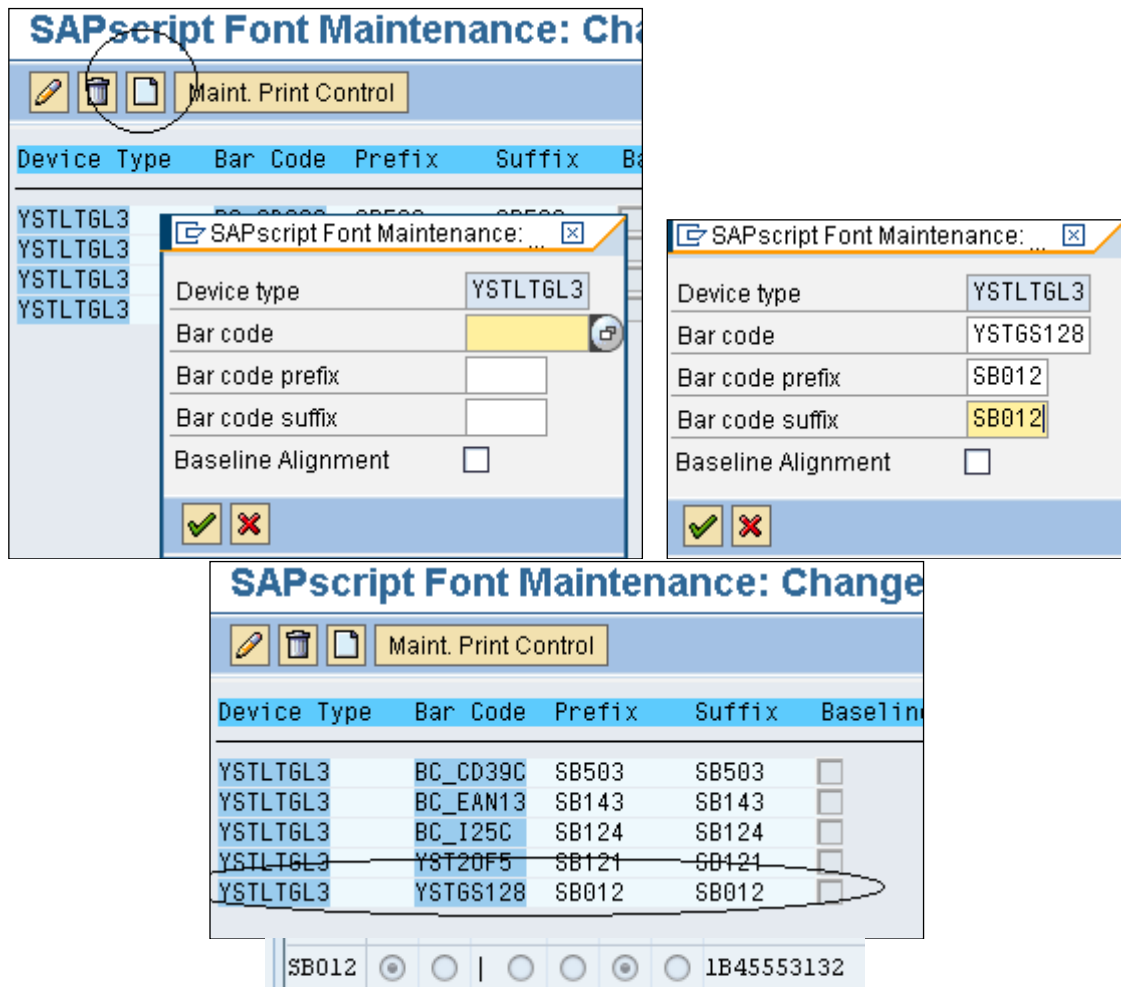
SAPscript Font Maintenance: Cha

Maint. Print Control

| Device Type | Bar Code | Prefix | Suffix | Ba |
|---|---|---|---|---|
| YSTLTGL3 | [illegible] | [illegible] | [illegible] | |
| YSTLTGL3 | | | | |
| YSTLTGL3 | | | | |
| YSTLTGL3 | | | | |

SAPscript Font Maintenance: ...

Device type YSTLTGL3
Bar code
Bar code prefix
Bar code suffix
Baseline Alignment

SAPscript Font Maintenance: ...

Device type YSTLTGL3
Bar code YSTGS128
Bar code prefix SB012
Bar code suffix SB012
Baseline Alignment

SAPscript Font Maintenance: Change

Maint. Print Control

| Device Type | Bar Code | Prefix | Suffix | Baseline |
|---|---|---|---|---|
| YSTLTGL3 | BC_CD39C | SB503 | SB503 | |
| YSTLTGL3 | BC_EAN13 | SB143 | SB143 | |
| YSTLTGL3 | BC_I25C | SB124 | SB124 | |
| YSTLTGL3 | YST20F5 | SB121 | SB121 | |
| YSTLTGL3 | YSTGS128 | SB012 | SB012 | |

SB012 | 1B45553132